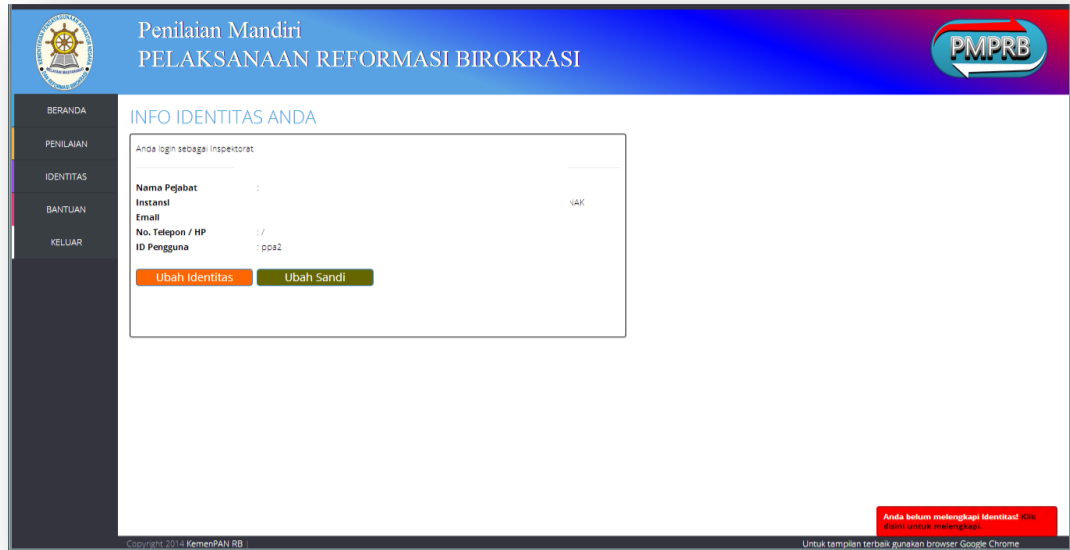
Penilaian Mandiri
PELAKSANAAN REFORMASI BIROKRASI

PMPRB

BERANDA
PENILAIAN
IDENTITAS
BANTUAN
KELUAR

INFO IDENTITAS ANDA

Anda login sebagai Inspektorat

Nama Pejabat :
Instansi
Email
No. Telepon / HP : /
ID Pengguna : ppa2

NAK

Ubah Identitas
Ubah Sandi

Anda belum melengkapi Identitas! Klik disini untuk melengkapi.

Copyright 2014 KemenPAN RB |

Untuk tampilan terbaik gunakan browser Google Chrome